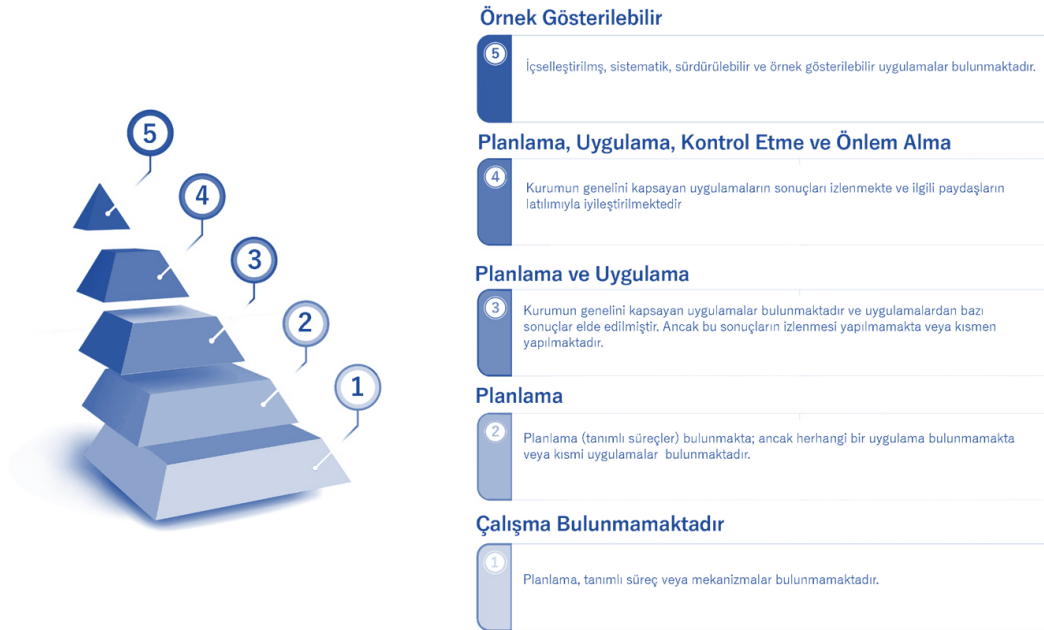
5

4

3

2

1

Örnek Gösterilebilir

5

İçselleştirilmş, sistematik, sürdürülebilir ve örnek gösterilebilir uygulamalar bulunmaktadır.

Planlama, Uygulama, Kontrol Etme ve Önlem Alma

4

Kurumun genelini kapsayan uygulamaların sonuçları izlenmekte ve ilgili paydaşların latılımıyla iyileştirilmektedir

Planlama ve Uygulama

3

Kurumun genelini kapsayan uygulamalar bulunmaktadır ve uygulamalardan bazı sonuçlar elde edilmiştir. Ancak bu sonuçların izlenmesi yapılmamakta veya kısmen yapılmaktadır.

Planlama

2

Planlama (tanımlı süreçler) bulunmakta; ancak herhangi bir uygulama bulunmamakta veya kısmi uygulamalar bulunmaktadır.

Çalışma Bulunmamaktadır

1

Planlama, tanımlı süreç veya mekanizmalar bulunmamaktadır.